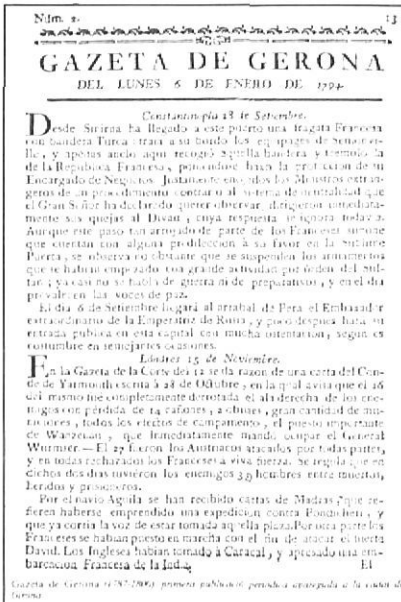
Núm. 2. 13

GAZETA DE GERONA

DEL LUNES 6 DE ENERO DE 1794.

Constantinopla 18 de Setiembre.

Desde Smirna ha llegado á este puerto una fragata Francesa con bandera Turca : trae á su bordo los equipages de Semonville, y apenas ancló aquí recogió aquella bandera, y enarboló la de la República Francesa, poniendose baxo la protección de su Encargado de Negocios. Justamente enojados los Ministros extrangeros de un procedimiento contrario al sistema de neutralidad que el Gran Señor ha declarado querer observar, dirigieron inmediatamente sus quejas al Divan , cuya respuesta se ignora todavía. Aunque este paso tan arrojado de parte de los Franceses supone que cuentan con alguna predileccion á su favor en la Sublime Puerta, se observa no obstante que se suspenden los armamentos que se habian empezado con grande actividad por órden del sultan ; y casi no se habla de guerra ni de preparativos , y en el dia prevalecen las voces de paz.

El dia 6 de Setiembre llegará al arrabal de Pera el Embaxador extraordinario de la Emperatriz de Rusia , y poco despues hará su entrada pública en esta capital con mucha ostentacion, segun es costumbre en semejantes ocasiones.

Lóndres 15 de Noviembre.

En la Gazeta de la Corte de 12 se da razon de una carta del Conde de Yarmouth escrita á 28 de Octubre , en la qual avisa que el 16 del mismo mes fue completamente derrotado el ala derecha de los enemigos con pérdida de 14 cañones , 4 obuses , gran cantidad de municiones , todos los efectos de campamento , el puesto importante de Wanzenau , que inmediatamente mandó ocupar el General Wurmser.— El 27 fueron los Austriacos atacados por todas partes , y en todas rechazaron los Franceses á viva fuerza. Se regula que en dichos dias han perdido los enemigos 39 hombres entre muertos, heridos y prisioneros.

Por el navío Aguila se han recibido cartas de Madrás , que refieren haberse emprendido una expedicion contra Pondicheri , y que ya corria la voz de estar tomada aquella plaza. Por otra parte los Franceses se habian puesto en marcha con el fin de atacar el fuerte David. Los Ingleses habian tomado á Caracal , y apresado una embarcacion Francesa de la India. El

Gazeta de Girona (1787-1808): primero publicació periodica anticipada a la ciudad de Girona